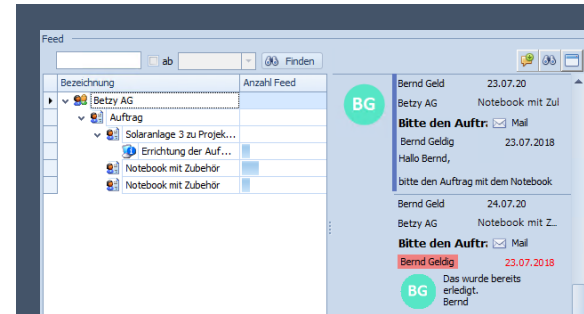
Feed

ab

Finden

| Bezeichnung | Anzahl Feed |
|---|---|
| Betzy AG | |
| Auftrag | |
| Solaranlage 3 zu Projek... | |
| Errichtung der Auf... | |
| Notebook mit Zubehör | |
| Notebook mit Zubehör | |

BG

Bernd Geld 23.07.20

Betzy AG Notebook mit Zul

Bitte den Auftr: Mail

Bernd Geldig 23.07.2018

Hallo Bernd,

bitte den Auftrag mit dem Notebook

Bernd Geld 24.07.20

Betzy AG Notebook mit Z...

Bitte den Auftr: Mail

Bernd Geldig 23.07.2018

BG

Das wurde bereits erledigt.
Bernd